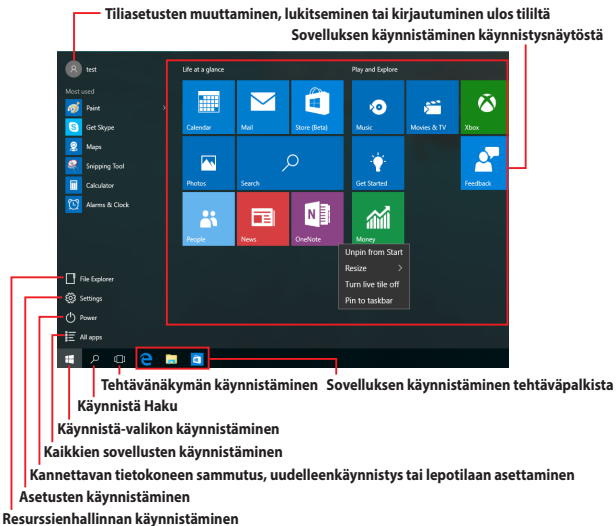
Tiliasetusten muuttaminen, lukitseminen tai kirjautuminen ulos tililtä

Sovelluksen käynnistäminen käynnistysnäytöstä

test

Most used

Paint

Get Skype

Maps

Snipping Tool

Calculator

Alarms & Clock

Life at a glance

Calendar

Mail

Store (Beta)

Photos

Search

People

News

OneNote

Play and Explore

Music

Movies & TV

Xbox

Get Started

Feedback

Money

Unpin from Start

Resize

Turn live tile off

Pin to taskbar

File Explorer

Settings

Power

All apps

Tehtävänäkymän käynnistäminen

Sovelluksen käynnistäminen tehtäväpalkista

Käynnistä Haku

Käynnistä-valikon käynnistäminen

Kaikkien sovellusten käynnistäminen

Kannettavan tietokoneen sammutus, uudelleenkäynnistys tai lepotilaan asettaminen

Asetusten käynnistäminen

Resurssienhallinnan käynnistäminen